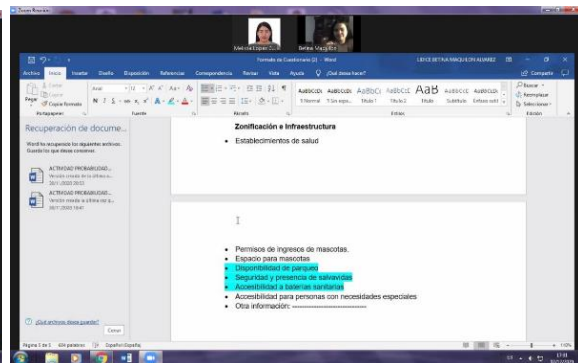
Zoom Reunión

Melissa López Cu...

Belinda Vásquez

Formato de Cuestionario (2) - Word

LESLIE BETTINA MAQUILLON ALVAREZ

Archivo Inicio Insertar Diseño Disposición Referencias Correspondencia Revisar Vista Ayuda ¿Qué desea hacer?

Compartir

Cortar
Copiar
Pegar
Copiar formato
Portapapeles

Arial 12

Fuente

Párrafo

AaBbCcDc 1 Normal
AaBbCcDc 1 Sin espa...
AaBbCc Título 1
AaBbCcE Título 2
AaB Título
AaBbCcE Subtítulo
AaBbCcDc Énfasis sutil

Estilos

Buscar
Reemplazar
Seleccionar

Edición

Recuperación de docume...

Word ha recuperado los siguientes archivos. Guarde los que desea conservar.

ACTIVIDAD PROBABILIDAD...
Versión creada la última ve...
30/11/2020 20:53

ACTIVIDAD PROBABILIDAD...
Versión creada la última ve...
30/11/2020 16:41

¿Qué archivos desea guardar?

Cerrar

Zonificación e Infraestructura

• Establecimientos de salud

• Permisos de ingresos de mascotas.
• Espacio para mascotas
• Disponibilidad de parqueo
• Seguridad y presencia de salvavidas
• Accesibilidad a baterías sanitarias
• Accesibilidad para personas con necesidades especiales
• Otra información: ----------------------------

Página 5 de 5 484 palabras Español (España)

110%

17:11
30/11/2020